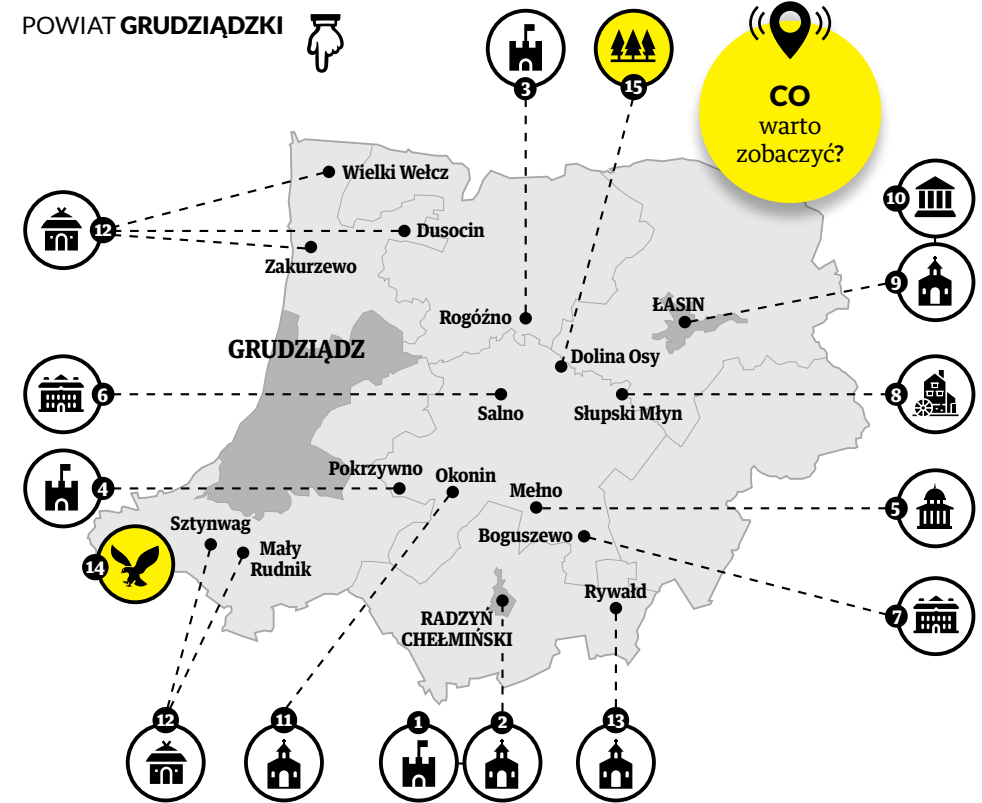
POWIAT GRUDZIĄDZKI

CO warto zobaczyć?

3

15

10

12

Wielki Wełcz

Dusocin

Zakurzewo

9

ŁASIN

Rogóźno

GRUDZIĄDZ

Dolina Osy

6

Salno

Słupski Młyn

8

4

Pokrzywno

Okonin

Mełno

5

Sztynwag

Mały Rudnik

Boguszewo

14

Rywałd

7

RADZYŃ CHEŁMIŃSKI

12

11

1

2

13